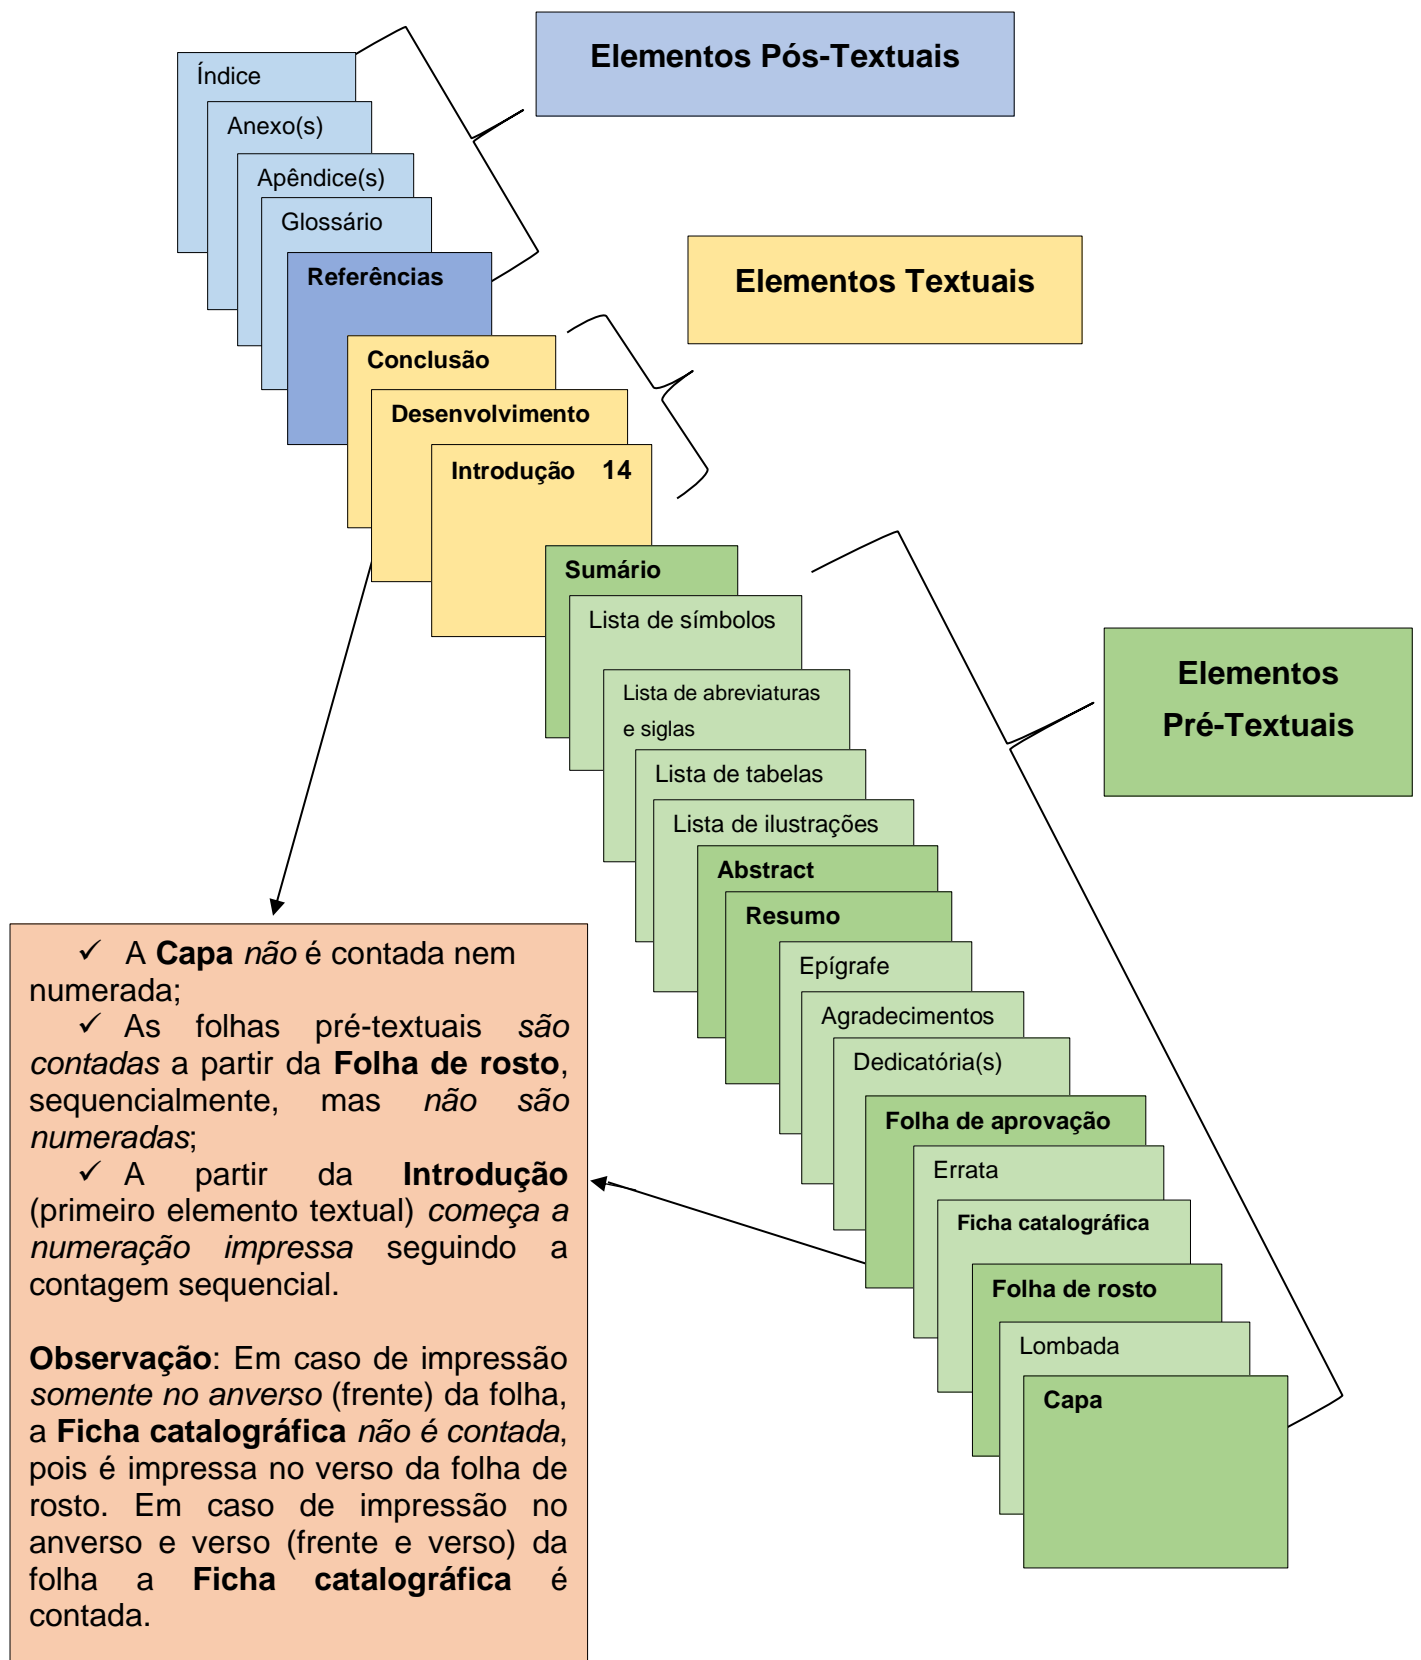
Elementos Pós-Textuais

Índice
Anexo(s)
Apêndice(s)
Glossário
Referências

Elementos Textuais

Conclusão
Desenvolvimento
Introdução 14

Sumário
Lista de símbolos
Lista de abreviaturas e siglas
Lista de tabelas
Lista de ilustrações
Abstract
Resumo
Epígrafe
Agradecimentos
Dedicatória(s)
Folha de aprovação
Errata
Ficha catalográfica
Folha de rosto
Lombada
Capa

Elementos Pré-Textuais

✓ A **Capa** *não* é contada nem numerada;
✓ As folhas pré-textuais *são contadas* a partir da **Folha de rosto**, sequencialmente, mas *não são numeradas*;
✓ A partir da **Introdução** (primeiro elemento textual) *começa a numeração impressa* seguindo a contagem sequencial.

**Observação**: Em caso de impressão *somente no anverso* (frente) da folha, a **Ficha catalográfica** *não é contada*, pois é impressa no verso da folha de rosto. Em caso de impressão no anverso e verso (frente e verso) da folha a **Ficha catalográfica** é contada.